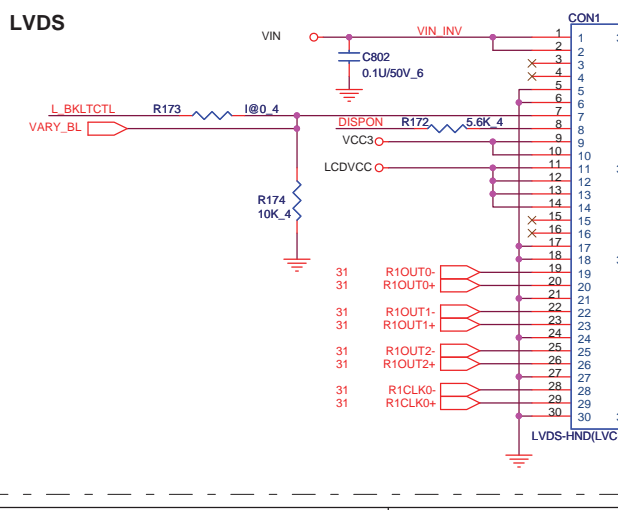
LVDS

VIN
VIN_INV
CON1
C802
0.1U/50V_6
L_BKLTCTL
R173
I@0_4
VARY_BL
DISPON
R172
5.6K_4
VCC3
LCDVCC
R174
10K_4
31 R1OUT0-
31 R1OUT0+
31 R1OUT1-
31 R1OUT1+
31 R1OUT2-
31 R1OUT2+
31 R1CLK0-
31 R1CLK0+

1 1
2 2
3 3
4 4
5 5
6 6
7 7
8 8
9 9
10 10
11 11
12 12
13 13
14 14
15 15
16 16
17 17
18 18
19 19
20 20
21 21
22 22
23 23
24 24
25 25
26 26
27 27
28 28
29 29
30 30

LVDS-HND(LVC